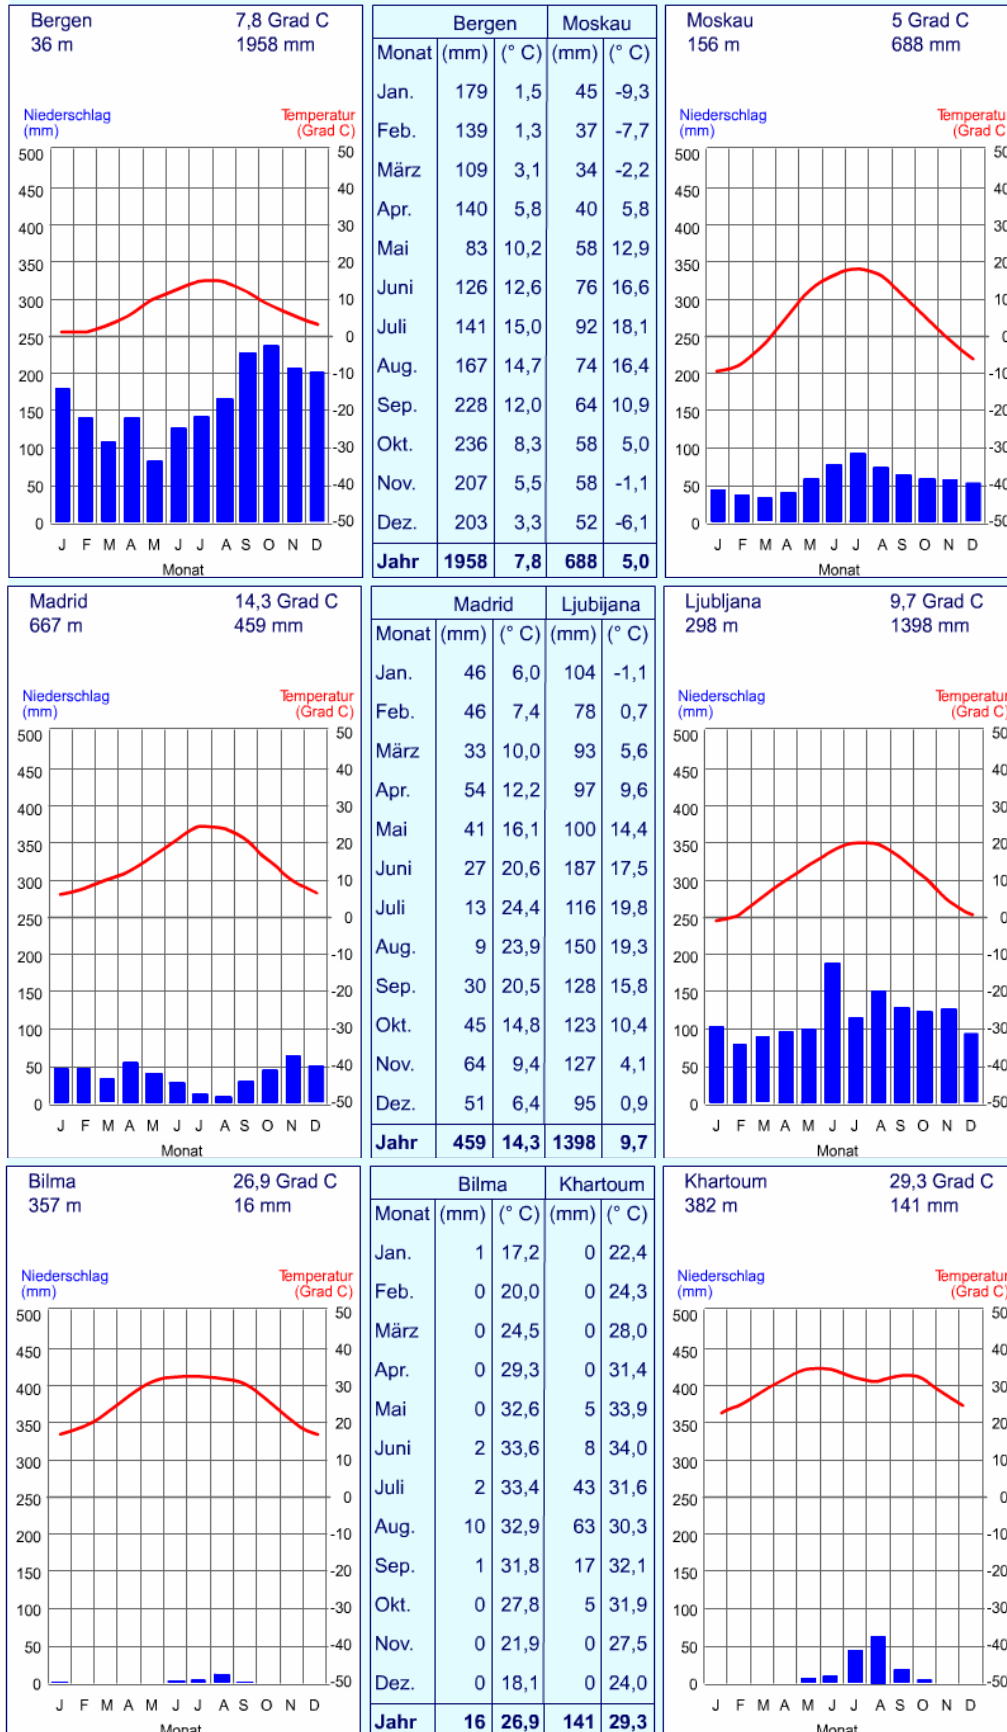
Bergen 36 m 7,8 Grad C 1958 mm

Niederschlag (mm) Temperatur (Grad C)

500 450 400 350 300 250 200 150 100 50 0
50 40 30 20 10 0 -10 -20 -30 -40 -50
J F M A M J J A S O N D
Monat

| | Bergen | | Moskau | |
|---|---|---|---|---|
| Monat | (mm) | (° C) | (mm) | (° C) |
| Jan. | 179 | 1,5 | 45 | -9,3 |
| Feb. | 139 | 1,3 | 37 | -7,7 |
| März | 109 | 3,1 | 34 | -2,2 |
| Apr. | 140 | 5,8 | 40 | 5,8 |
| Mai | 83 | 10,2 | 58 | 12,9 |
| Juni | 126 | 12,6 | 76 | 16,6 |
| Juli | 141 | 15,0 | 92 | 18,1 |
| Aug. | 167 | 14,7 | 74 | 16,4 |
| Sep. | 228 | 12,0 | 64 | 10,9 |
| Okt. | 236 | 8,3 | 58 | 5,0 |
| Nov. | 207 | 5,5 | 58 | -1,1 |
| Dez. | 203 | 3,3 | 52 | -6,1 |
| Jahr | 1958 | 7,8 | 688 | 5,0 |

Moskau 156 m 5 Grad C 688 mm

Niederschlag (mm) Temperatu (Grad C

500 450 400 350 300 250 200 150 100 50 0
50 40 30 20 10 0 -10 -20 -30 -40 -50
J F M A M J J A S O N D
Monat

Madrid 667 m 14,3 Grad C 459 mm

Niederschlag (mm) Temperatur (Grad C)

500 450 400 350 300 250 200 150 100 50 0
50 40 30 20 10 0 -10 -20 -30 -40 -50
J F M A M J J A S O N D
Monat

| | Madrid | | Ljubljana | |
|---|---|---|---|---|
| Monat | (mm) | (° C) | (mm) | (° C) |
| Jan. | 46 | 6,0 | 104 | -1,1 |
| Feb. | 46 | 7,4 | 78 | 0,7 |
| März | 33 | 10,0 | 93 | 5,6 |
| Apr. | 54 | 12,2 | 97 | 9,6 |
| Mai | 41 | 16,1 | 100 | 14,4 |
| Juni | 27 | 20,6 | 187 | 17,5 |
| Juli | 13 | 24,4 | 116 | 19,8 |
| Aug. | 9 | 23,9 | 150 | 19,3 |
| Sep. | 30 | 20,5 | 128 | 15,8 |
| Okt. | 45 | 14,8 | 123 | 10,4 |
| Nov. | 64 | 9,4 | 127 | 4,1 |
| Dez. | 51 | 6,4 | 95 | 0,9 |
| Jahr | 459 | 14,3 | 1398 | 9,7 |

Ljubljana 298 m 9,7 Grad C 1398 mm

Niederschlag (mm) Temperatur (Grad C)

500 450 400 350 300 250 200 150 100 50 0
50 40 30 20 10 0 -10 -20 -30 -40 -50
J F M A M J J A S O N D
Monat

Bilma 357 m 26,9 Grad C 16 mm

Niederschlag (mm) Temperatur (Grad C)

500 450 400 350 300 250 200 150 100 50 0
50 40 30 20 10 0 -10 -20 -30 -40 -50
J F M A M J J A S O N D
Monat

| | Bilma | | Khartoum | |
|---|---|---|---|---|
| Monat | (mm) | (° C) | (mm) | (° C) |
| Jan. | 1 | 17,2 | 0 | 22,4 |
| Feb. | 0 | 20,0 | 0 | 24,3 |
| März | 0 | 24,5 | 0 | 28,0 |
| Apr. | 0 | 29,3 | 0 | 31,4 |
| Mai | 0 | 32,6 | 5 | 33,9 |
| Juni | 2 | 33,6 | 8 | 34,0 |
| Juli | 2 | 33,4 | 43 | 31,6 |
| Aug. | 10 | 32,9 | 63 | 30,3 |
| Sep. | 1 | 31,8 | 17 | 32,1 |
| Okt. | 0 | 27,8 | 5 | 31,9 |
| Nov. | 0 | 21,9 | 0 | 27,5 |
| Dez. | 0 | 18,1 | 0 | 24,0 |
| Jahr | 16 | 26,9 | 141 | 29,3 |

Khartoum 382 m 29,3 Grad C 141 mm

Niederschlag (mm) Temperatur (Grad C)

500 450 400 350 300 250 200 150 100 50 0
50 40 30 20 10 0 -10 -20 -30 -40 -50
J F M A M J J A S O N D
Monat